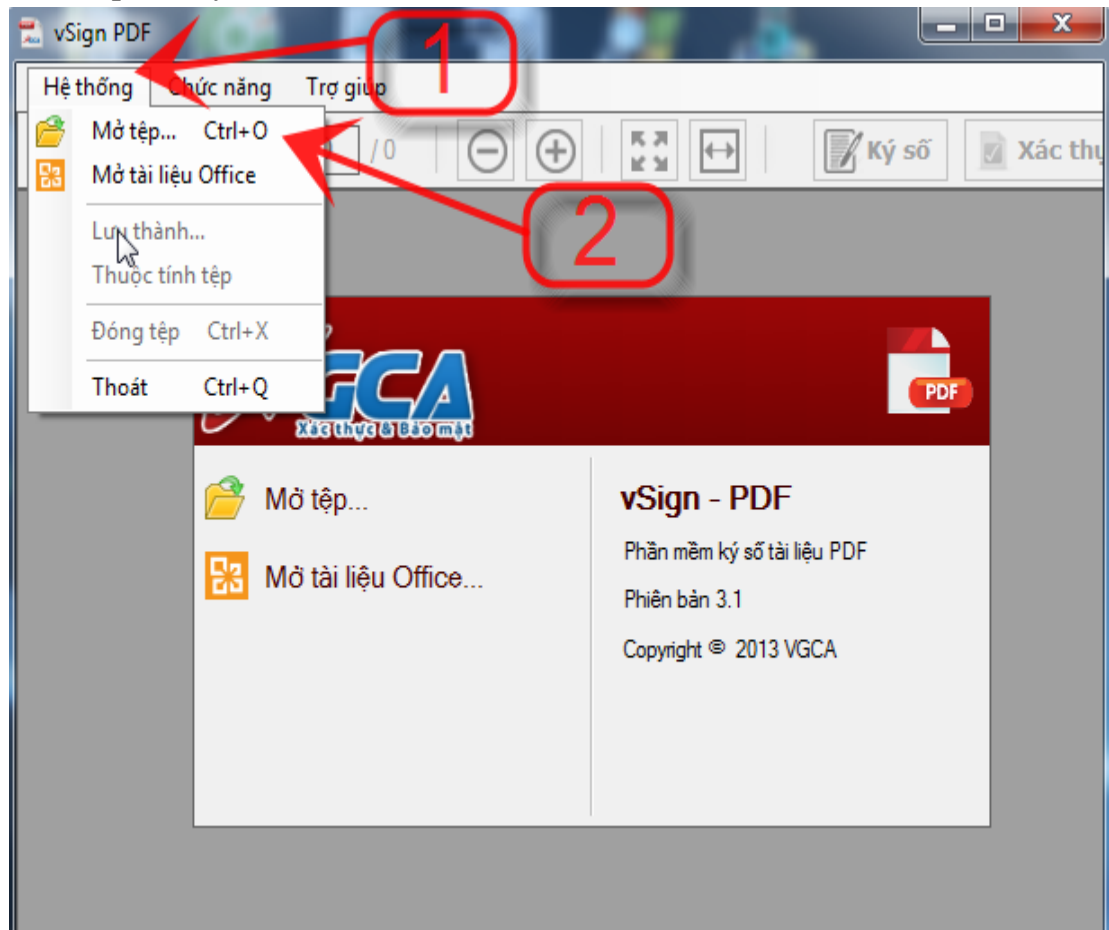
vSign PDF

1

Hệ thống   Chức năng   Trợ giúp

Mở tệp...   Ctrl+O
Mở tài liệu Office
Lưu thành...
Thuộc tính tệp
Đóng tệp   Ctrl+X
Thoát   Ctrl+Q

/0

Ký số   Xác thự

2

VGCA
Xác thực & Bảo mật

PDF

Mở tệp...

Mở tài liệu Office...

vSign - PDF

Phần mềm ký số tài liệu PDF

Phiên bản 3.1

Copyright © 2013 VGCA